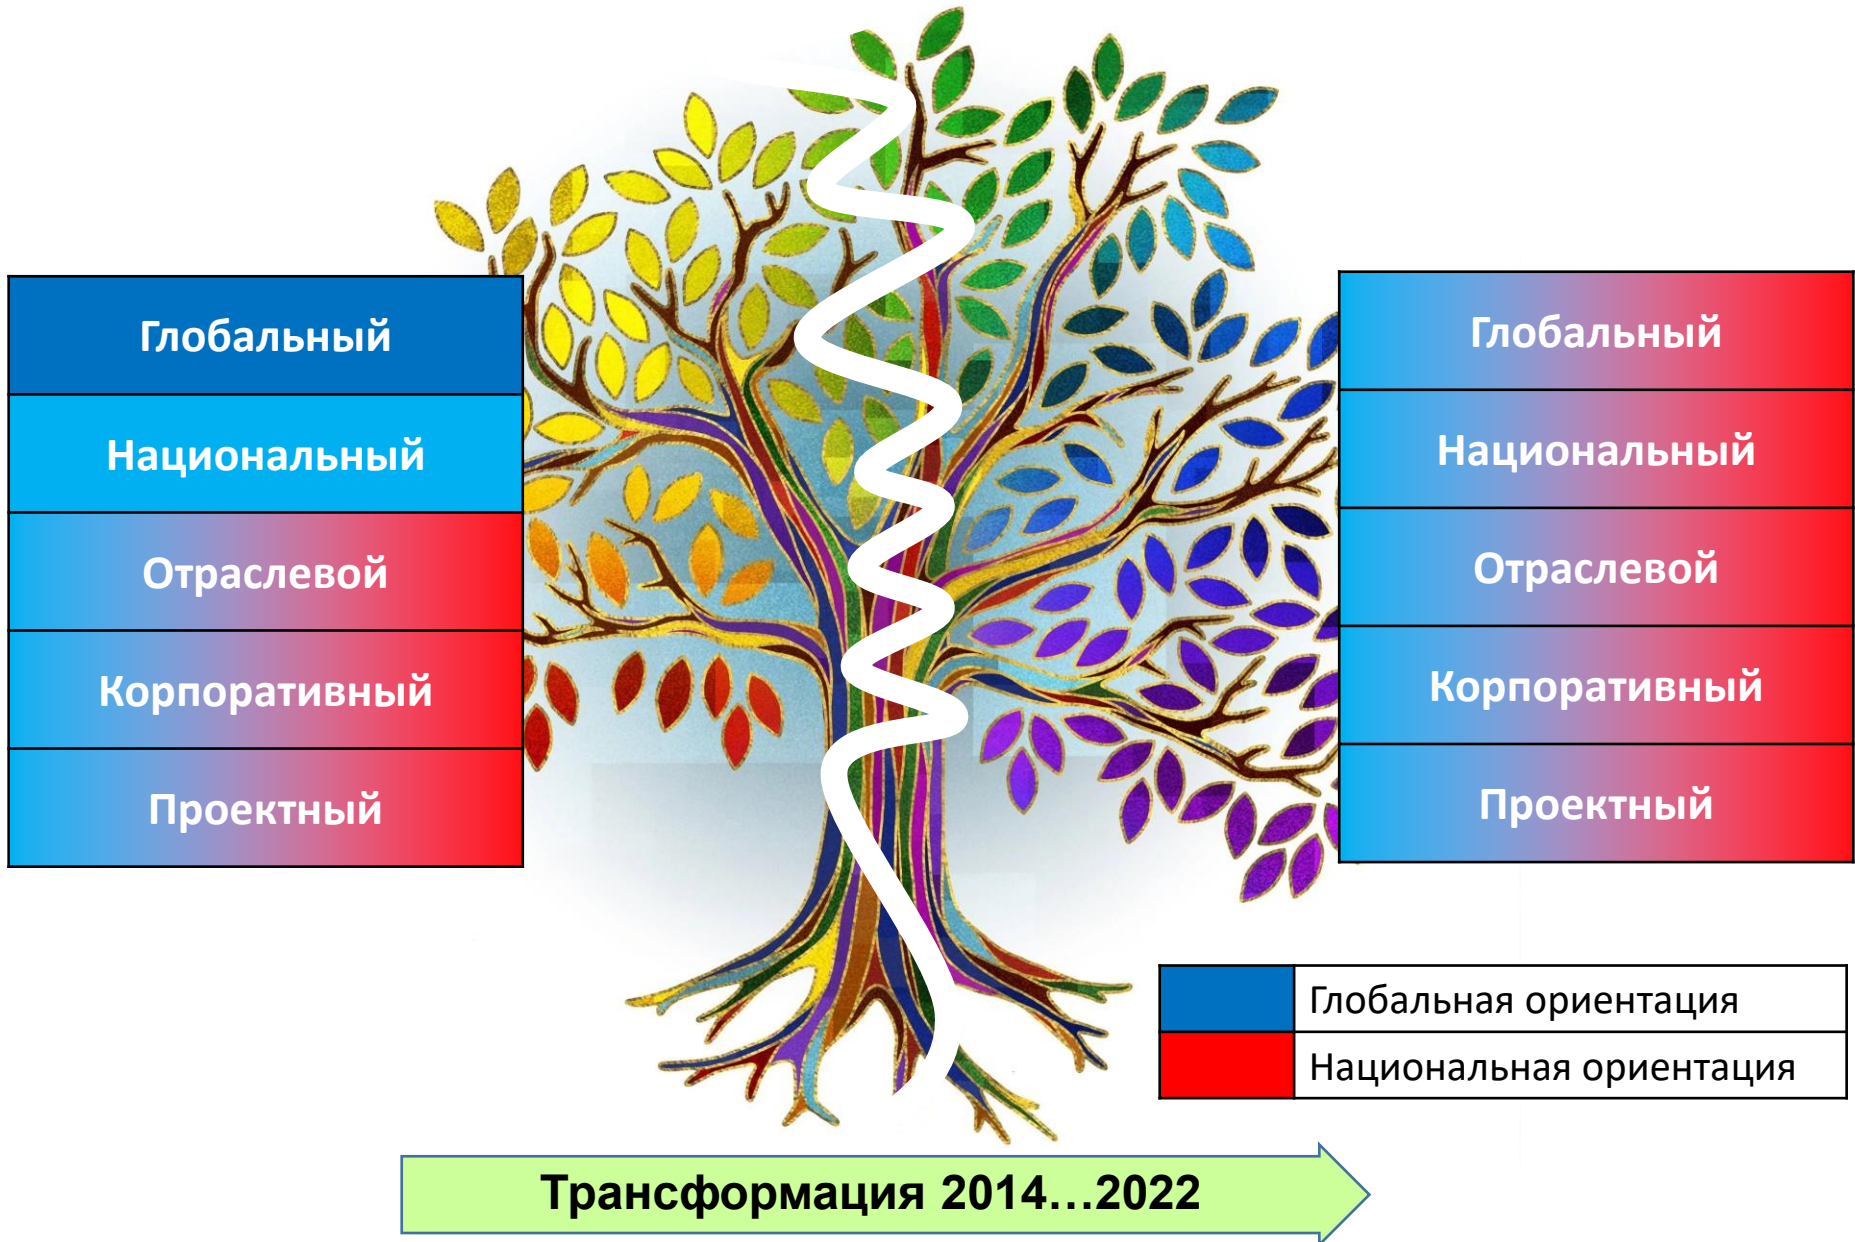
Глобальный
Национальный
Отраслевой
Корпоративный
Проектный

Глобальный
Национальный
Отраслевой
Корпоративный
Проектный

| | |
|---|---|
| | Глобальная ориентация |
| | Национальная ориентация |

Трансформация 2014…2022